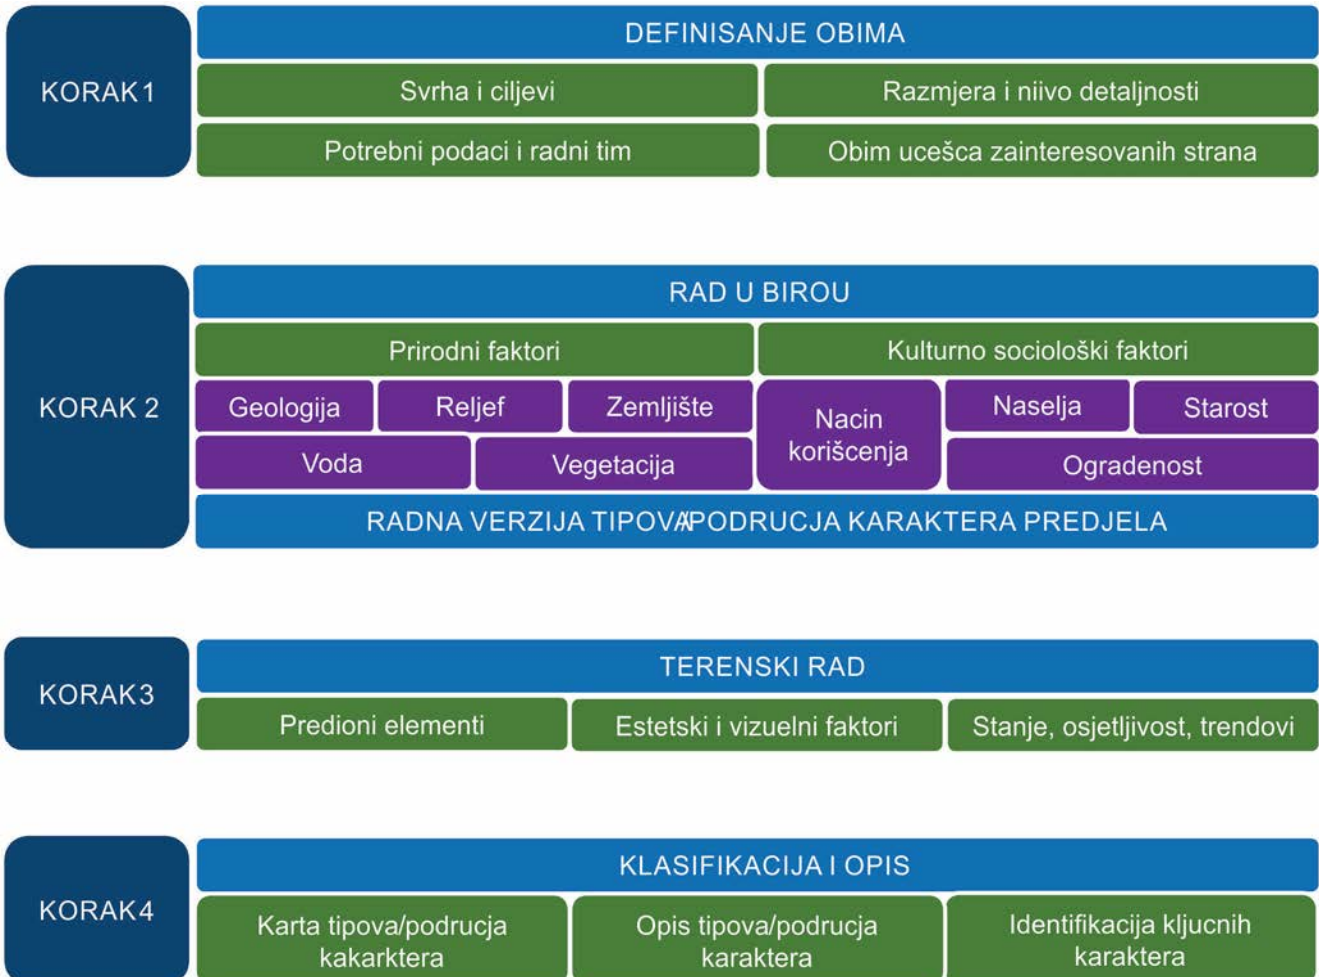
KORAK 1

DEFINISANJE OBIMA

Svrha i ciljevi

Razmjera i niivo detaljnosti

Potrebni podaci i radni tim

Obim ucešca zainteresovanih strana

KORAK 2

RAD U BIROU

Prirodni faktori

Kulturno sociološki faktori

Geologija

Reljef

Zemljište

Nacin korišcenja

Naselja

Starost

Voda

Vegetacija

Ogradenost

RADNA VERZIJA TIPOVA/PODRUCJA KARAKTERA PREDJELA

KORAK3

TERENSKI RAD

Predioni elementi

Estetski i vizuelni faktori

Stanje, osjetljivost, trendovi

KORAK4

KLASIFIKACIJA I OPIS

Karta tipova/podrucja kakarktera

Opis tipova/podrucja karaktera

Identifikacija kljucnih karaktera